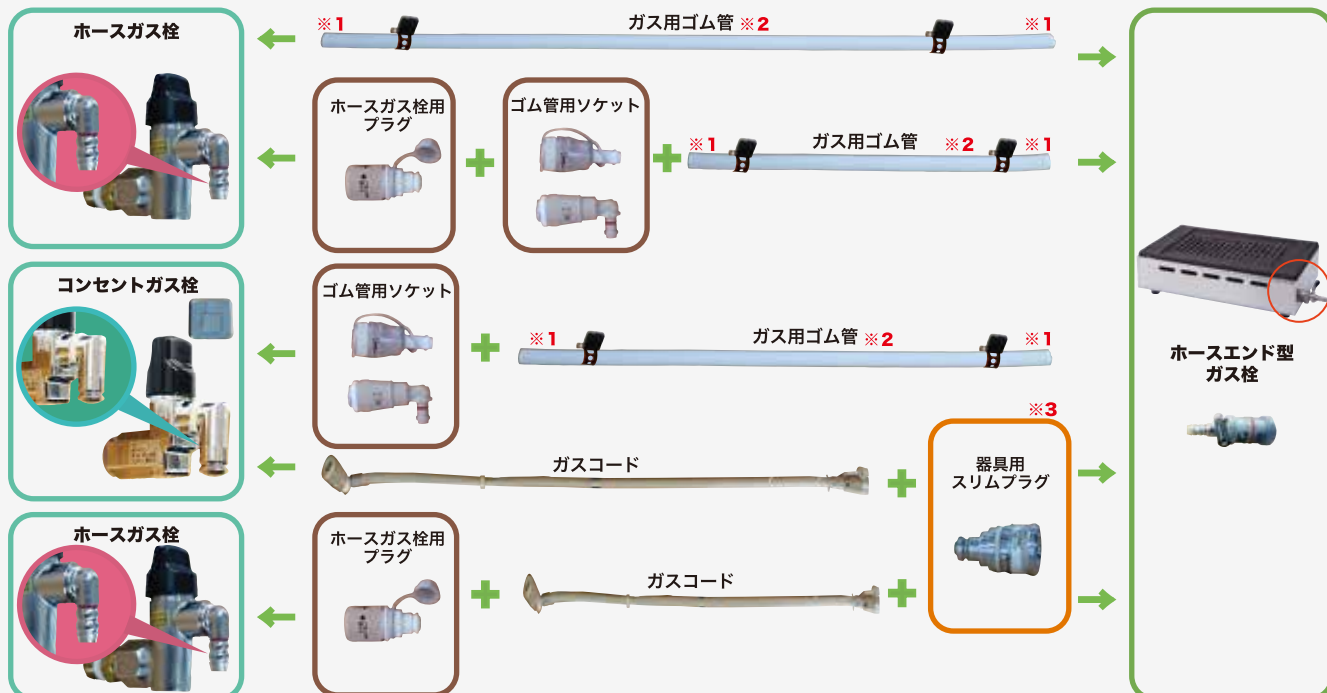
ホースガス栓

※1 ガス用ゴム管 ※2 ※1

ホースガス栓用プラグ

ゴム管用ソケット

※1 ガス用ゴム管 ※2 ※1

コンセントガス栓

ゴム管用ソケット

※1 ガス用ゴム管 ※2 ※1

ガスコード

※3

器具用スリムプラグ

ホースガス栓

ホースガス栓用プラグ

ガスコード

ホースエンド型ガス栓